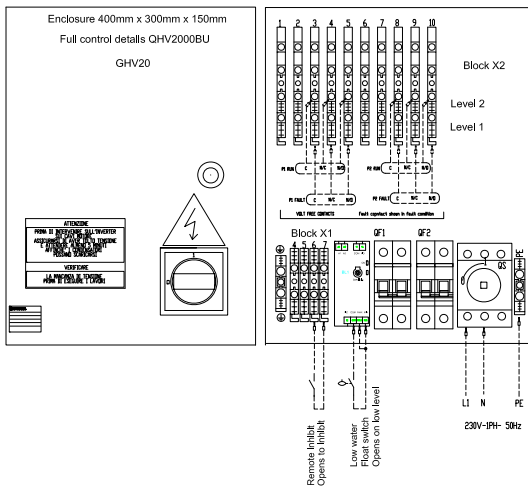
Enclosure 400mm x 300mm x 150mm

Full control details QHV2000BU

GHV20

ATTENZIONE
PRIMA DI INTERVENIRE SULL'INVERTER
SUI CAVI INTERNI
ASSICURARSI DI AVER TOLTO TENSIONE
E ATTENDERE ALMENO 5 MINUTI
AFFINCHE' I CONDENSATORI
POSSANO SCARICARSI

VERIFICARE
LA MANCANZA DI TENSIONE
PRIMA DI ESEGUIRE I LAVORI

0

1 2 3 4 5 6 7 8 9 10

Block X2

Level 2

Level 1

P1 RUN C N/C N/O

P2 RUN C N/C N/O

P1 FAULT C N/C N/O

P2 FAULT C N/C N/O

VOLT FREE CONTACTS

Fault contact shown in fault condition

Block X1

4 5 6 7

QF1

QF2

QS

PE

Remote Inhibit
Opens to Inhibit

Low water
Float switch
Opens on low level

L1 N PE

230V-1PH- 50Hz